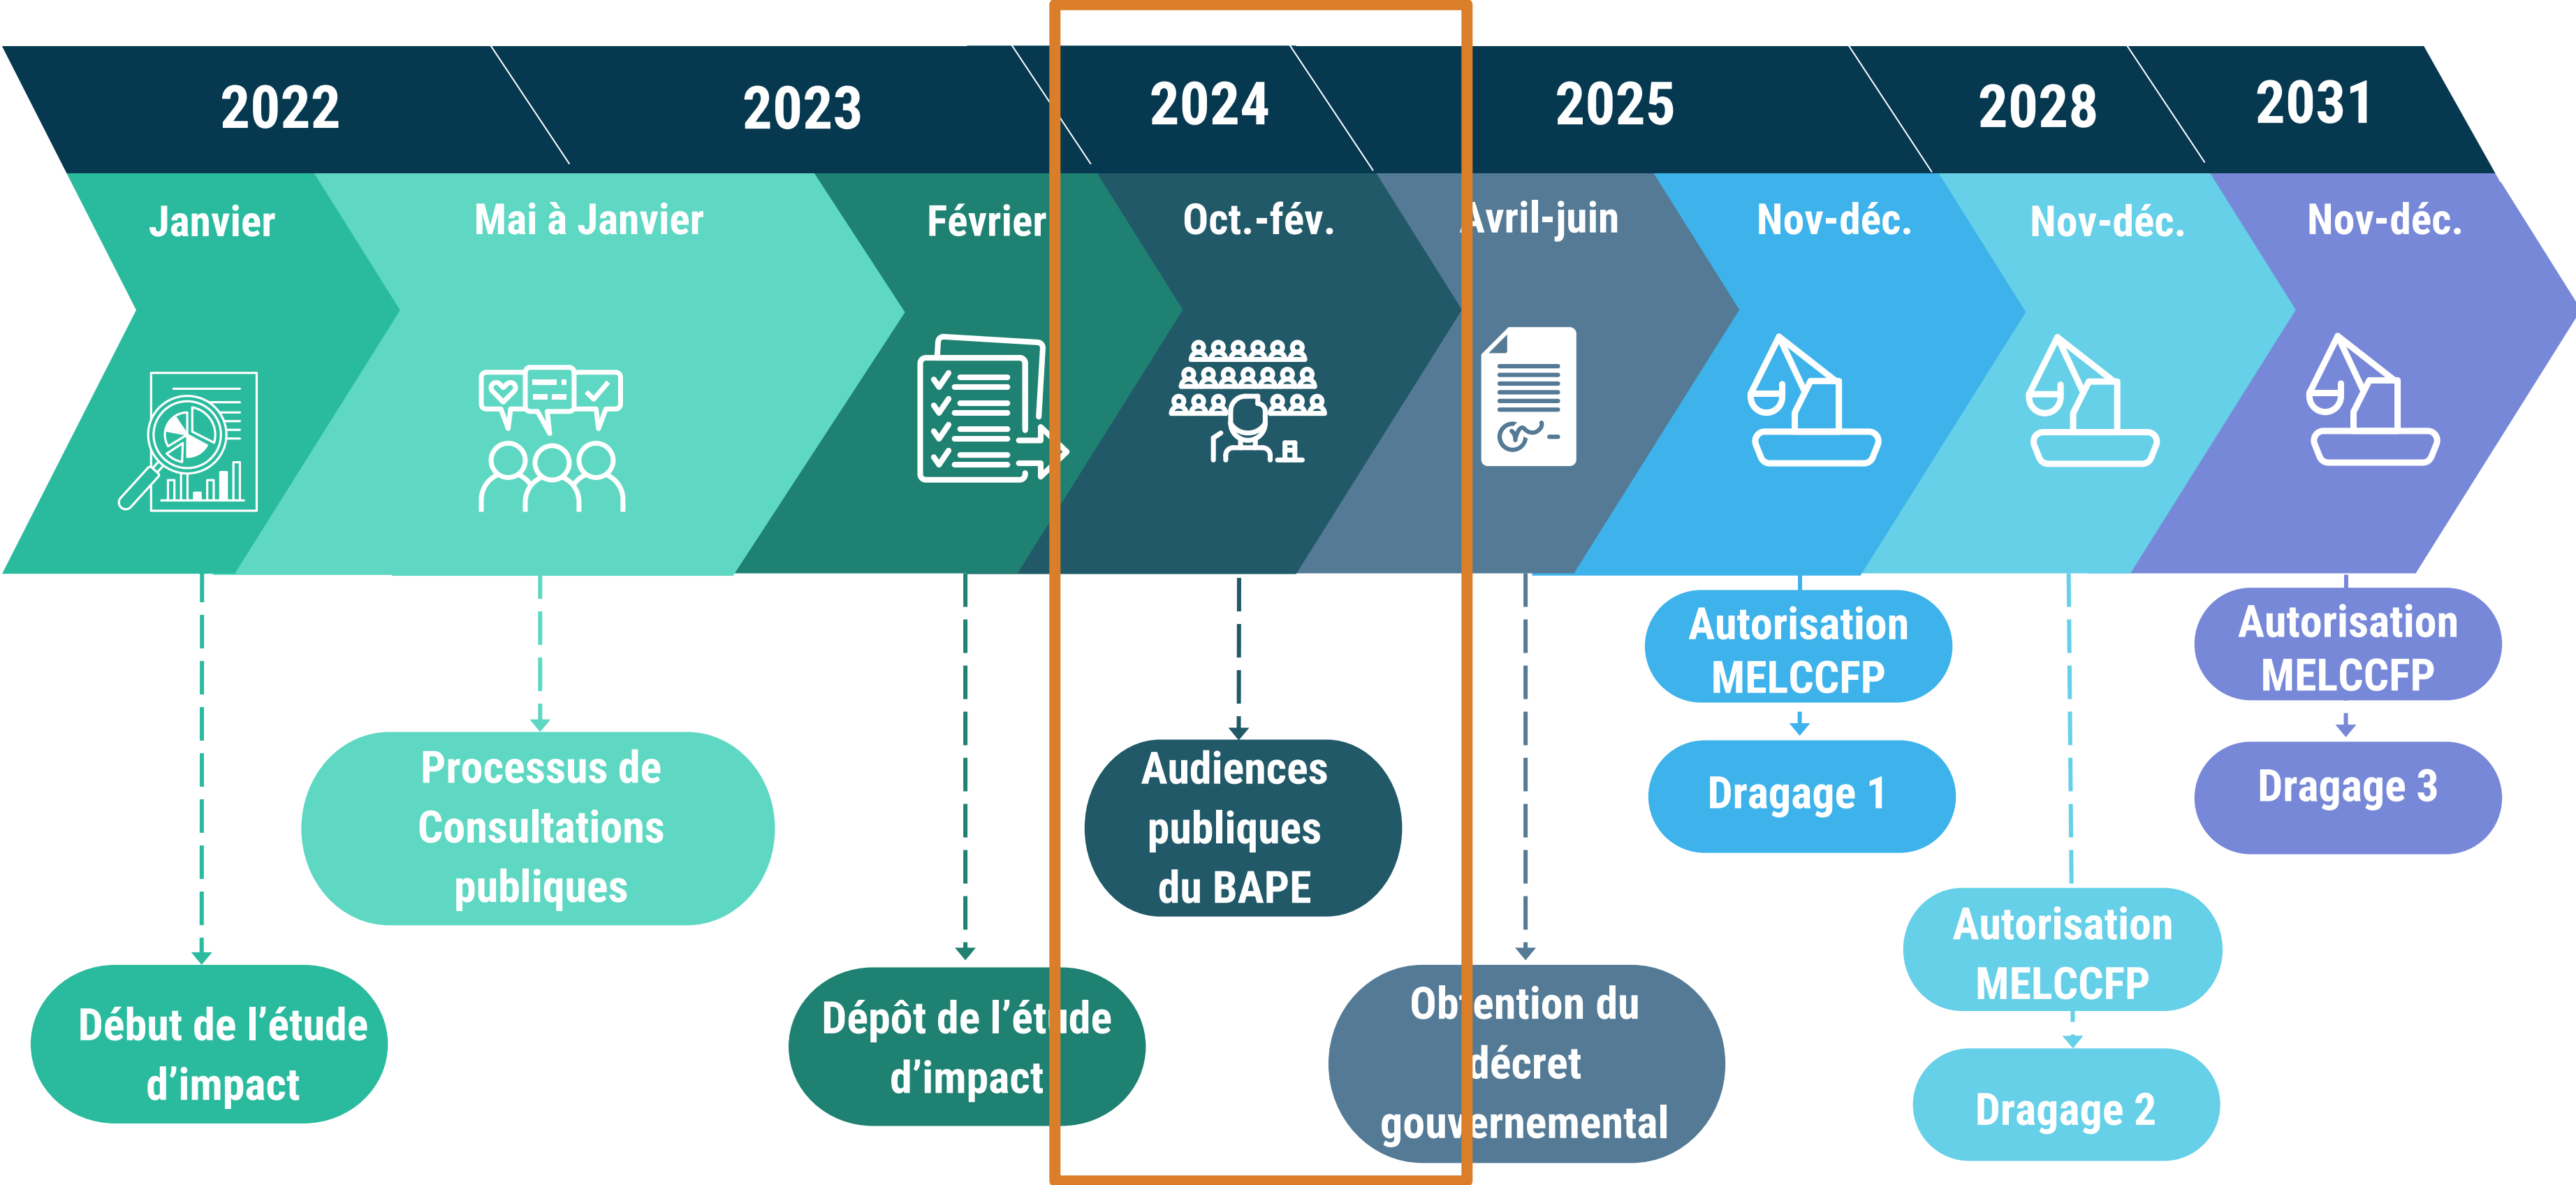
2022 2023 2024 2025 2028 2031

Janvier

Mai à Janvier

Février

Oct.-fév.

Avril-juin

Nov-déc.

Nov-déc.

Nov-déc.

Début de l'étude d'impact

Processus de Consultations publiques

Dépôt de l'étude d'impact

Audiences publiques du BAPE

Obtention du décret gouvernemental

Autorisation MELCCFP

Dragage 1

Autorisation MELCCFP

Dragage 2

Autorisation MELCCFP

Dragage 3